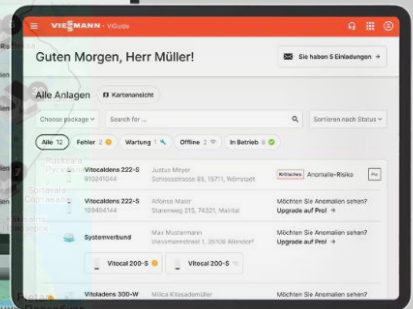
VIESMANN · ViGuide

Guten Morgen, Herr Müller!

Sie haben 5 Einladungen →

Alle Anlagen

Kartenansicht

Choose package

Search for...

Sortieren nach Status

Alle 12

Fehler 2

Wartung 1

Offline 2

In Betrieb 6

Vitocaldens 222-S
910241044

Justus Meyer
Schlossstrasse 85, 19711, Wörnstadt

Kritisches

Anomalie-Risiko

Vitocaldens 222-S
199494144

Alfonso Maier
Sternweg 215, 74321, Mainhal

Möchten Sie Anomalien sehen?
Upgrade auf Pro! →

Systemverbund

Max Mustermann
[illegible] 15, 35108 Allendorf

Möchten Sie Anomalien sehen?
Upgrade auf Pro! →

Vitocal 200-S

Vitocal 200-S

Vitoladens 300-W

Milica Kitosadanmüller

Möchten Sie Anomalien sehen?